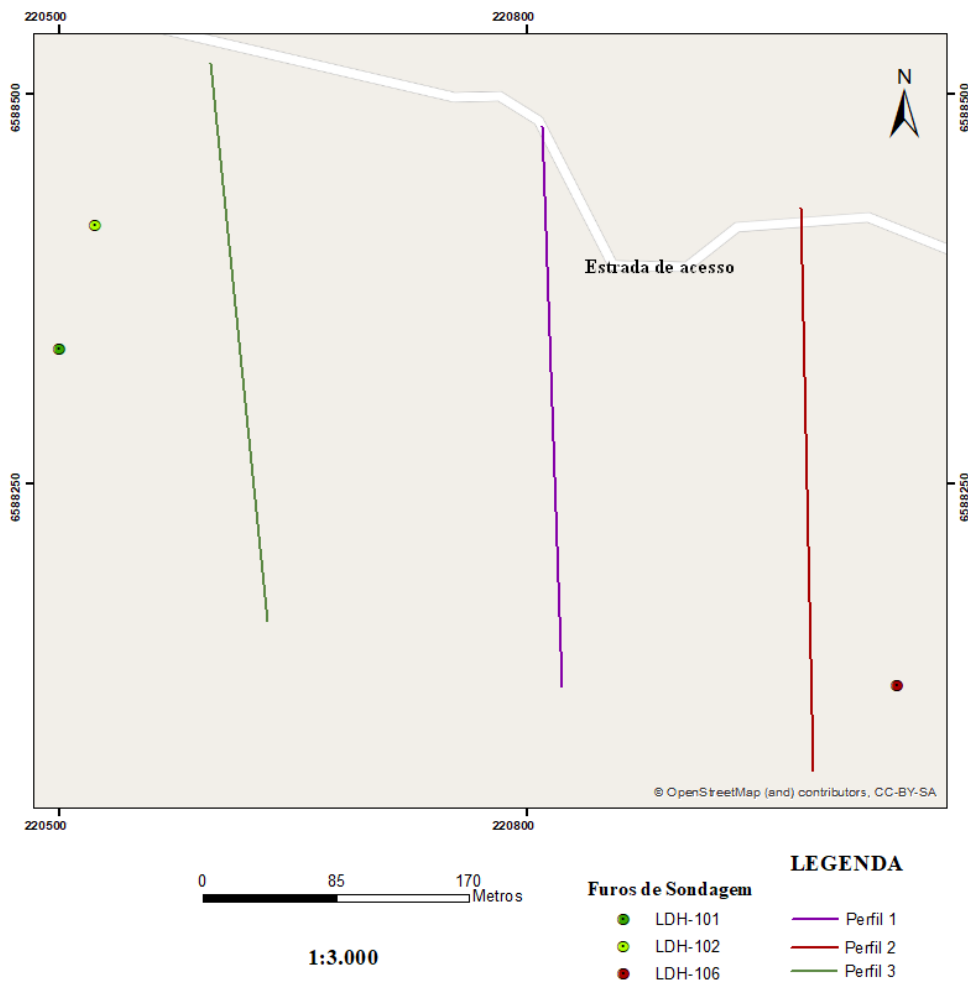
220500
220800
6588500
6588500
N
Estrada de acesso
6588250
6588250
© OpenStreetMap (and) contributors, CC-BY-SA
220500
220800

0 85 170 Metros

1:3.000

LEGENDA

Furos de Sondagem
LDH-101
LDH-102
LDH-106

Perfil 1
Perfil 2
Perfil 3